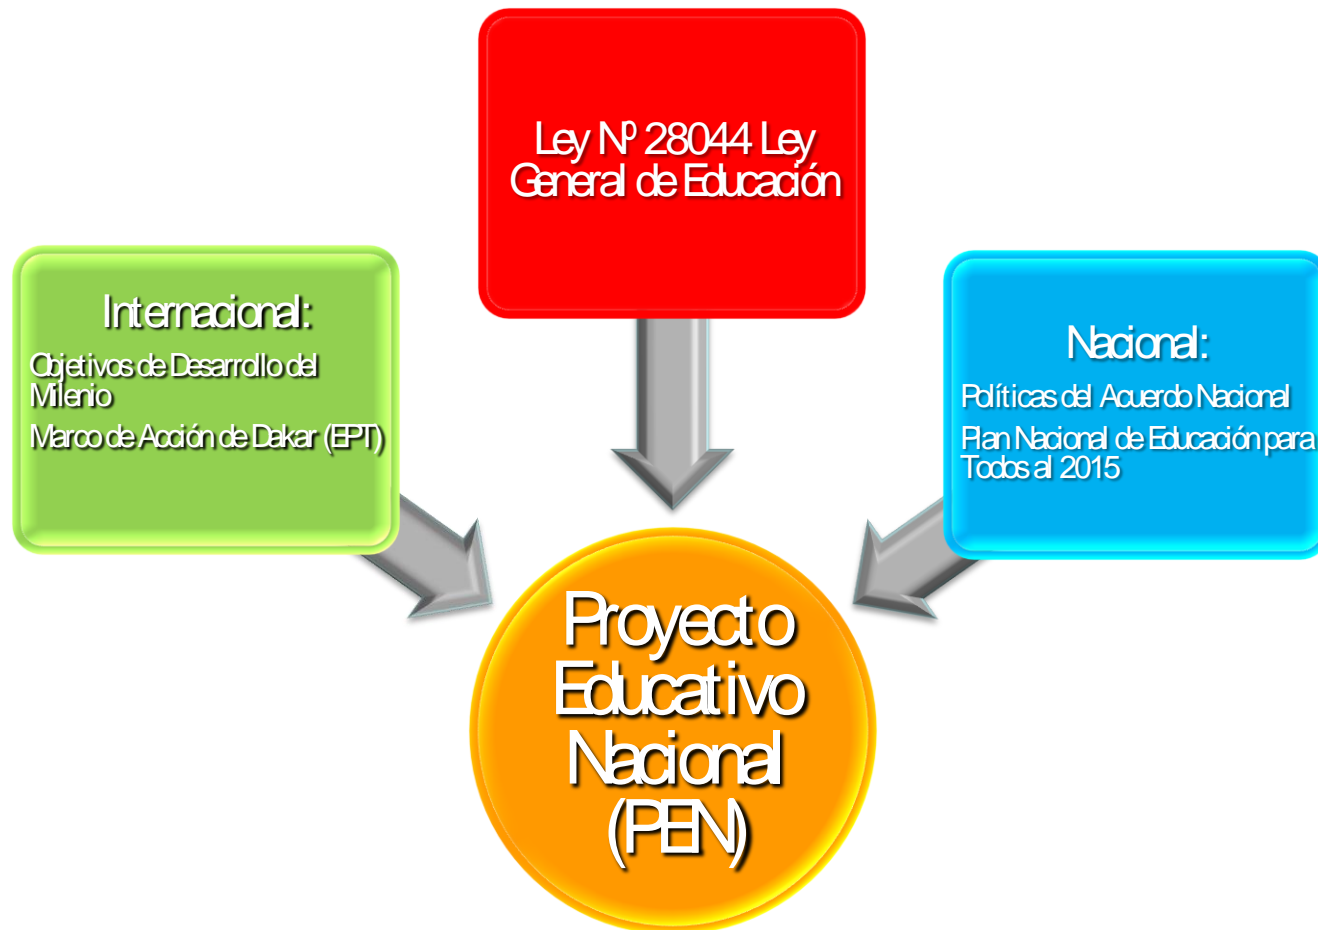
Ley Nº 28044 Ley General de Educación

Internacional:

Objetivos de Desarrollo del Milenio

Marco de Acción de Dakar (EPT)

Nacional:

Políticas del Acuerdo Nacional

Plan Nacional de Educación para Todos al 2015

Proyecto Educativo Nacional (PEN)